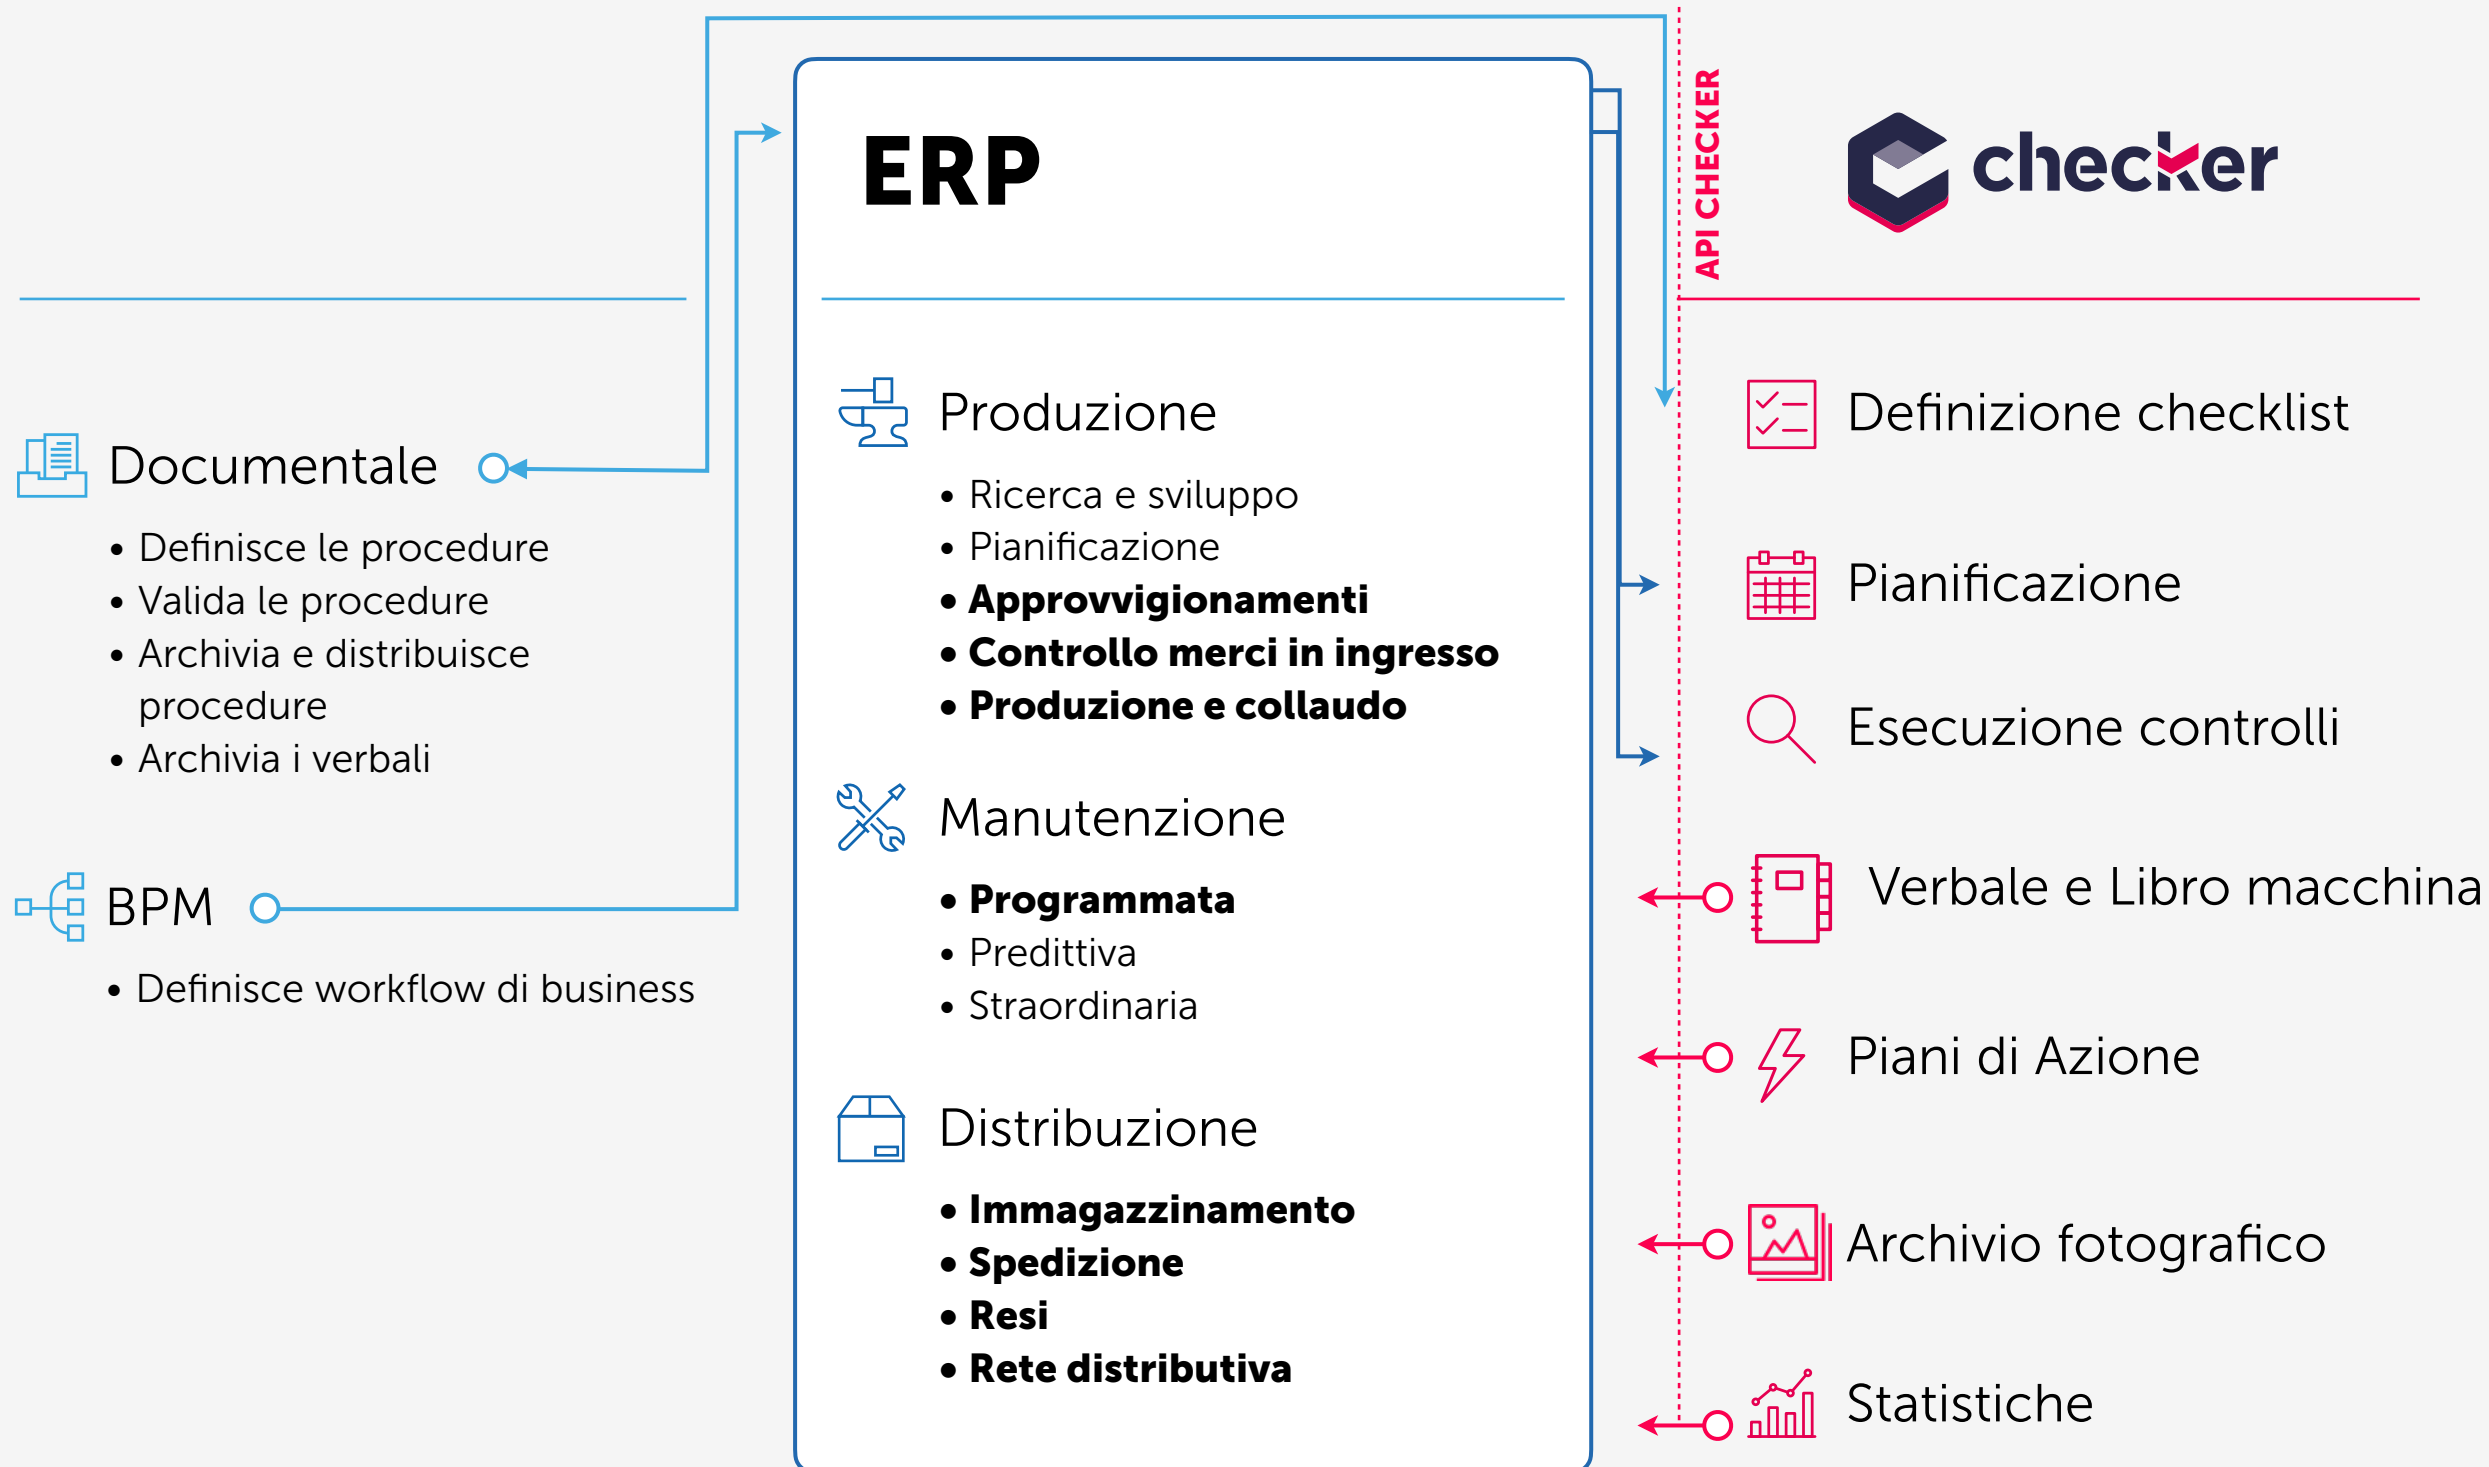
ERP

Produzione

• Ricerca e sviluppo
• Pianificazione
• **Approvvigionamenti**
• **Controllo merci in ingresso**
• **Produzione e collaudo**

Manutenzione

• **Programmata**
• Predittiva
• Straordinaria

Distribuzione

• **Immagazzinamento**
• **Spedizione**
• **Resi**
• **Rete distributiva**

Documentale

• Definisce le procedure
• Valida le procedure
• Archivia e distribuisce procedure
• Archivia i verbali

BPM

• Definisce workflow di business

API CHECKER

checker

Definizione checklist

Pianificazione

Esecuzione controlli

Verbale e Libro macchina

Piani di Azione

Archivio fotografico

Statistiche